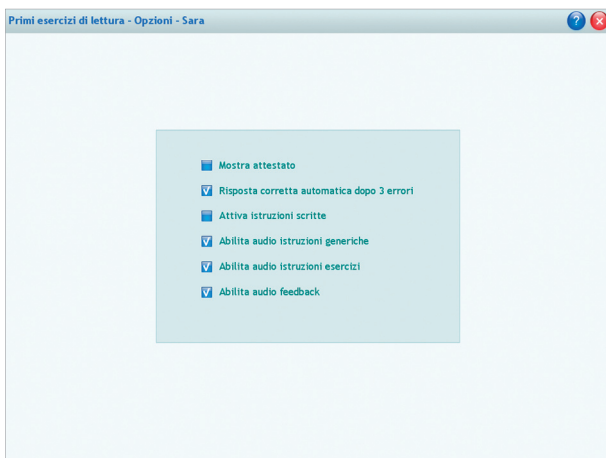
Primi esercizi di lettura - Opzioni - Sara

Mostra attestato
Risposta corretta automatica dopo 3 errori
Attiva istruzioni scritte
Abilita audio istruzioni generiche
Abilita audio istruzioni esercizi
Abilita audio feedback